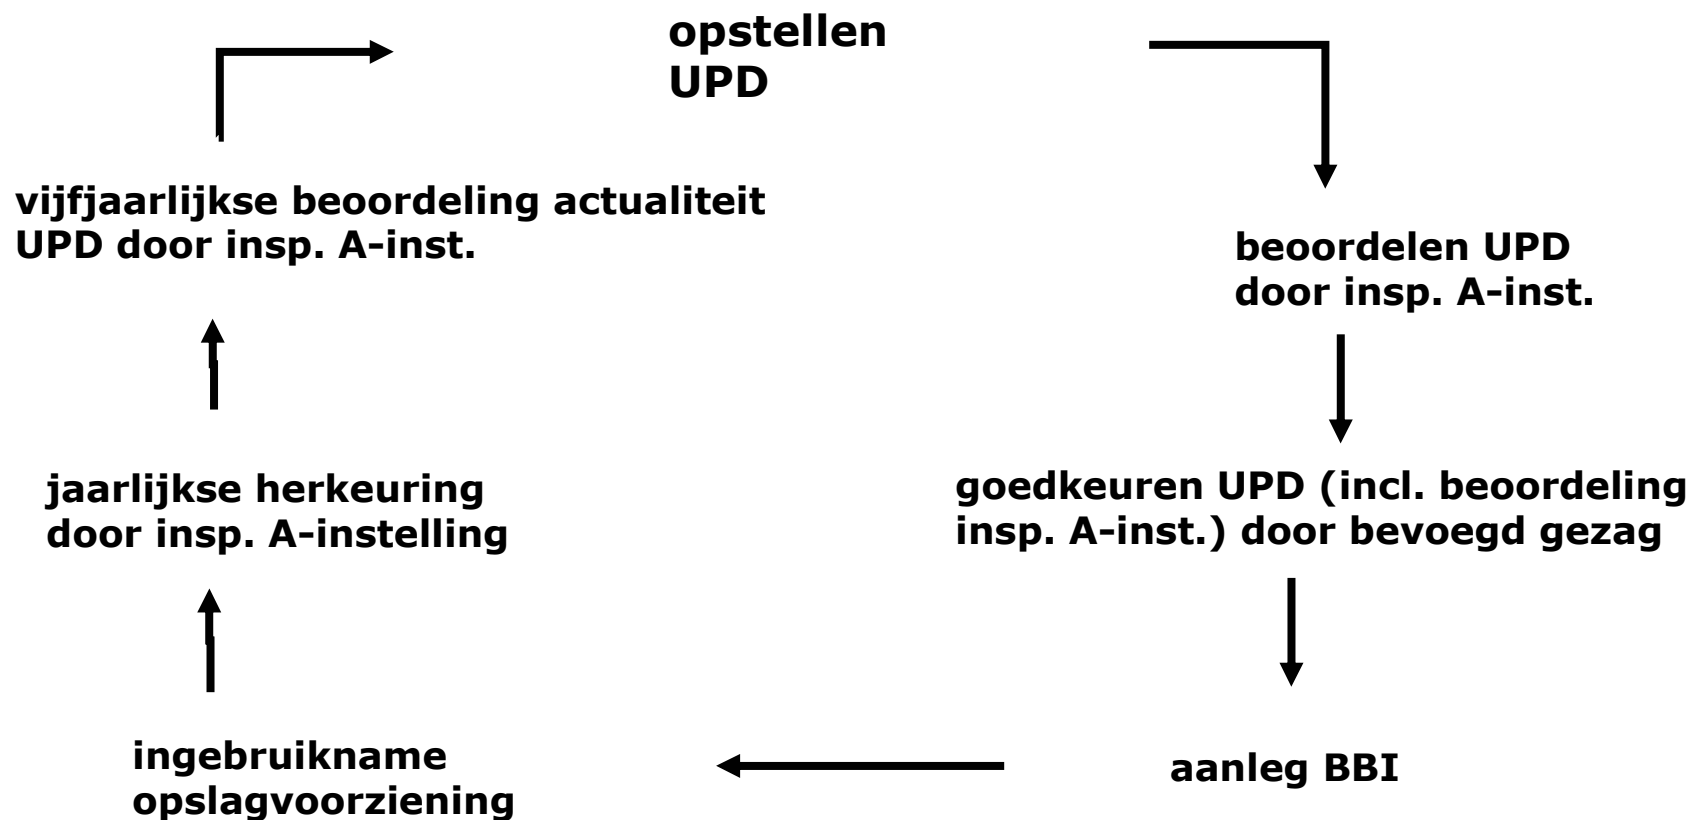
opstellen UPD

beoordelen UPD door insp. A-inst.

goedkeuren UPD (incl. beoordeling insp. A-inst.) door bevoegd gezag

aanleg BBI

ingebruikname opslagvoorziening

jaarlijkse herkeuring door insp. A-instelling

vijfjaarlijkse beoordeling actualiteit UPD door insp. A-inst.